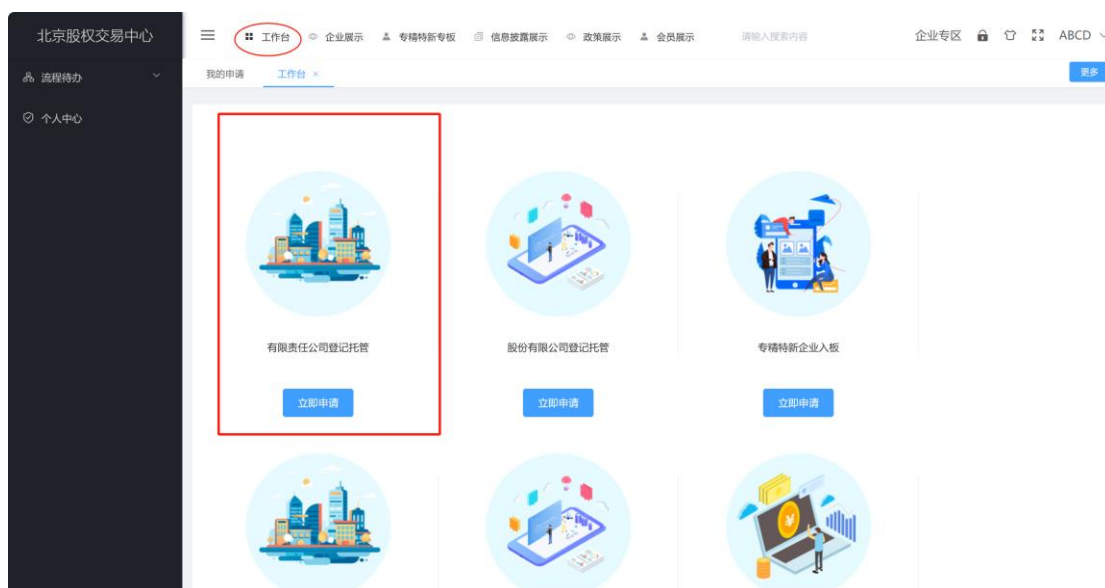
北京股权交易中心

流程待办

个人中心

工作台 企业展示 专精特新专板 信息披露展示 政策展示 会员展示 请输入搜索内容 企业专区 ABCD

我的申请 工作台 ×

更多

有限责任公司登记托管

立即申请

股份有限公司登记托管

立即申请

专精特新企业入板

立即申请